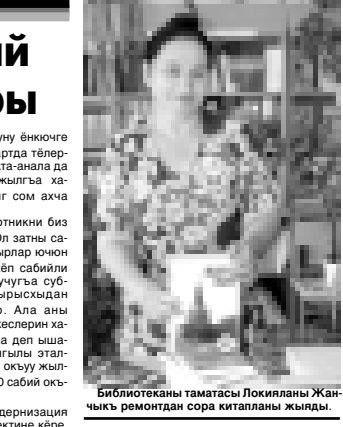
ий
ы

уну ёнкючге ртда тёлер- та-анала да жылгъа ха- г сом ахча

отникни биз Ол затны са- ырлар ючюн ён сабийли учугъа суб- рысхыдан . Ала аны ксеслерин ха- а деп ыша- нгълы этал- окъуу жыл- 0 сабий окъ-

дернизация ектине кёре

Библиотеканы таматасы Локияланы Жан- чыкъ ремонтдан сора китапланы жыйды.